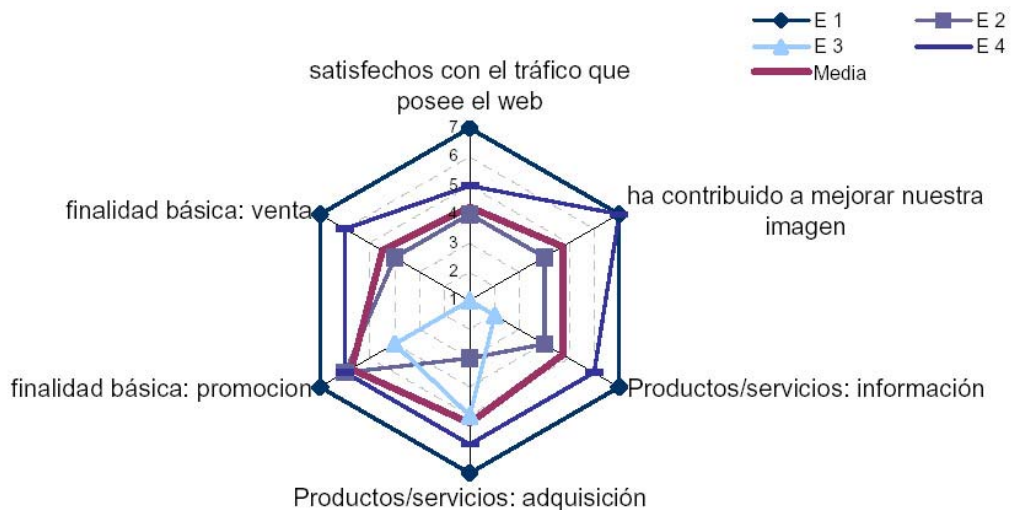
E 1
E 2
E 3
E 4
Media

satisfechos con el tráfico que posee el web

7
6
5
4
3
2
1

ha contribuido a mejorar nuestra imagen

finalidad básica: venta

finalidad básica: promocion

Productos/servicios: información

Productos/servicios: adquisición